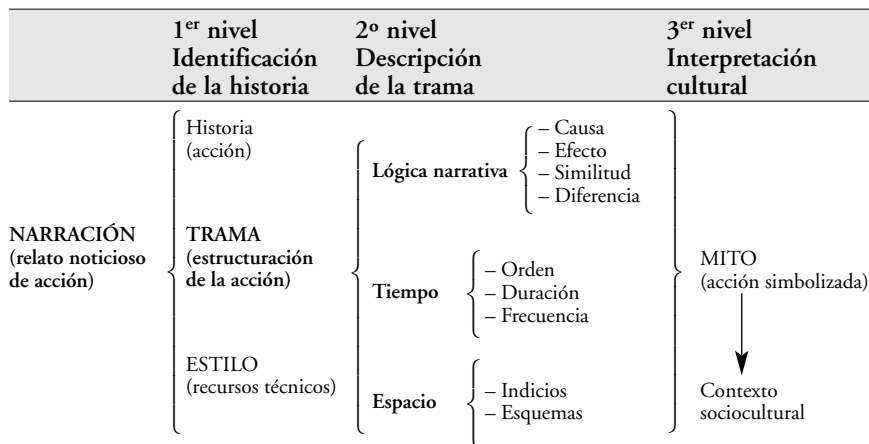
| | 1$^{er}$ nivel Identificación de la historia | 2º nivel Descripción de la trama | | 3$^{er}$ nivel Interpretación cultural |
|---|---|---|---|---|
| | Historia (acción) | | | |
| | | Lógica narrativa | – Causa – Efecto – Similitud – Diferencia | |
| NARRACIÓN (relato noticioso de acción) | TRAMA (estructuración de la acción) | Tiempo | – Orden – Duración – Frecuencia | MITO (acción simbolizada) |
| | ESTILO (recursos técnicos) | Espacio | – Indicios – Esquemas | Contexto sociocultural |